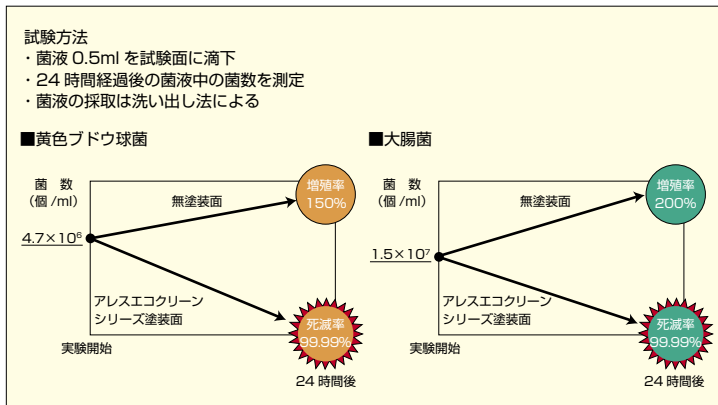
試験方法
・菌液 0.5ml を試験面に滴下
・24 時間経過後の菌液中の菌数を測定
・菌液の採取は洗い出し法による

■黄色ブドウ球菌

菌 数
（個 /ml）

$4.7 \times 10^6$

無塗装面

増殖率
150%

アレスエコクリーン
シリーズ塗装面

死滅率
99.99%

実験開始

24 時間後

■大腸菌

菌 数
（個 /ml）

$1.5 \times 10^7$

無塗装面

増殖率
200%

アレスエコクリーン
シリーズ塗装面

死滅率
99.99%

実験開始

24 時間後